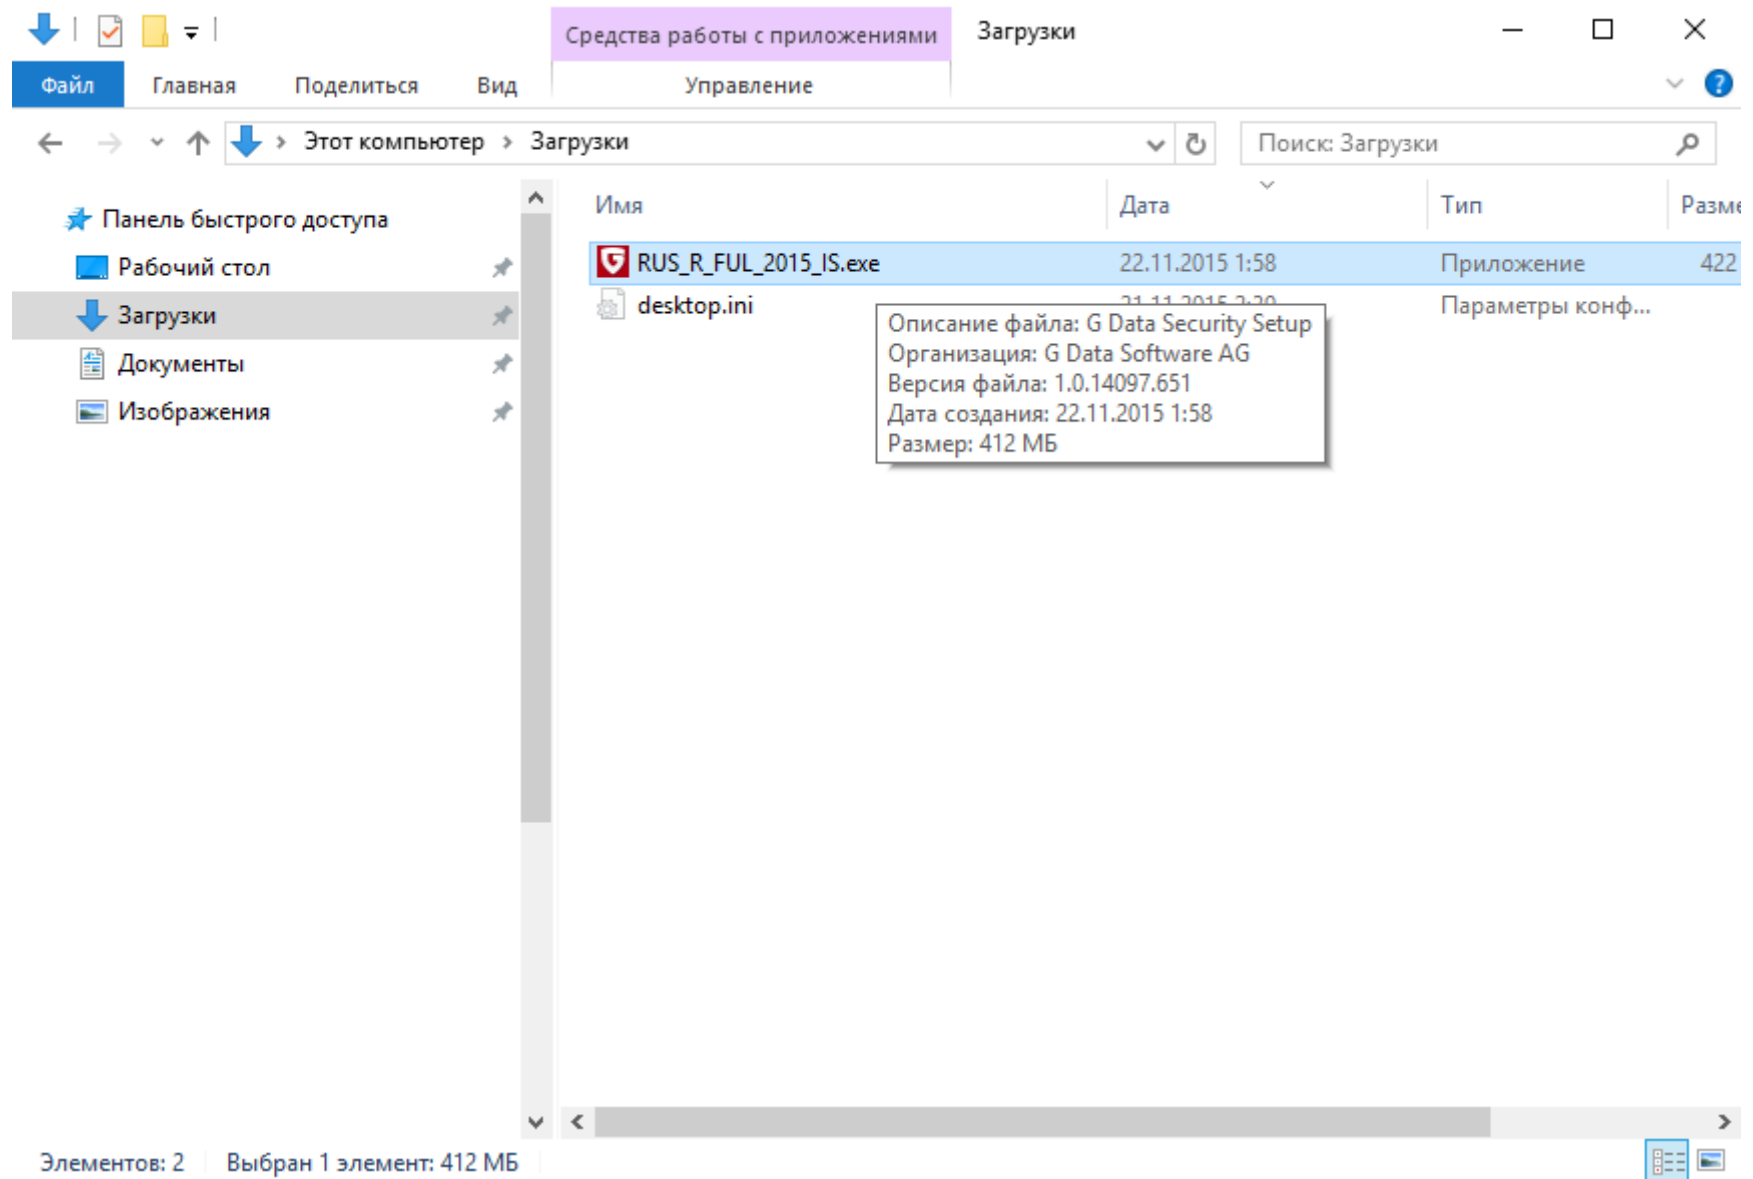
Средства работы с приложениями
Загрузки

Файл
Главная
Поделиться
Вид
Управление

Этот компьютер › Загрузки
Поиск: Загрузки

Панель быстрого доступа
Рабочий стол
Загрузки
Документы
Изображения

| Имя | Дата | Тип | Разме |
|---|---|---|---|
| RUS_R_FUL_2015_IS.exe | 22.11.2015 1:58 | Приложение | 422 |
| desktop.ini | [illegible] | Параметры конф... | |

Описание файла: G Data Security Setup
Организация: G Data Software AG
Версия файла: 1.0.14097.651
Дата создания: 22.11.2015 1:58
Размер: 412 МБ

Элементов: 2
Выбран 1 элемент: 412 МБ